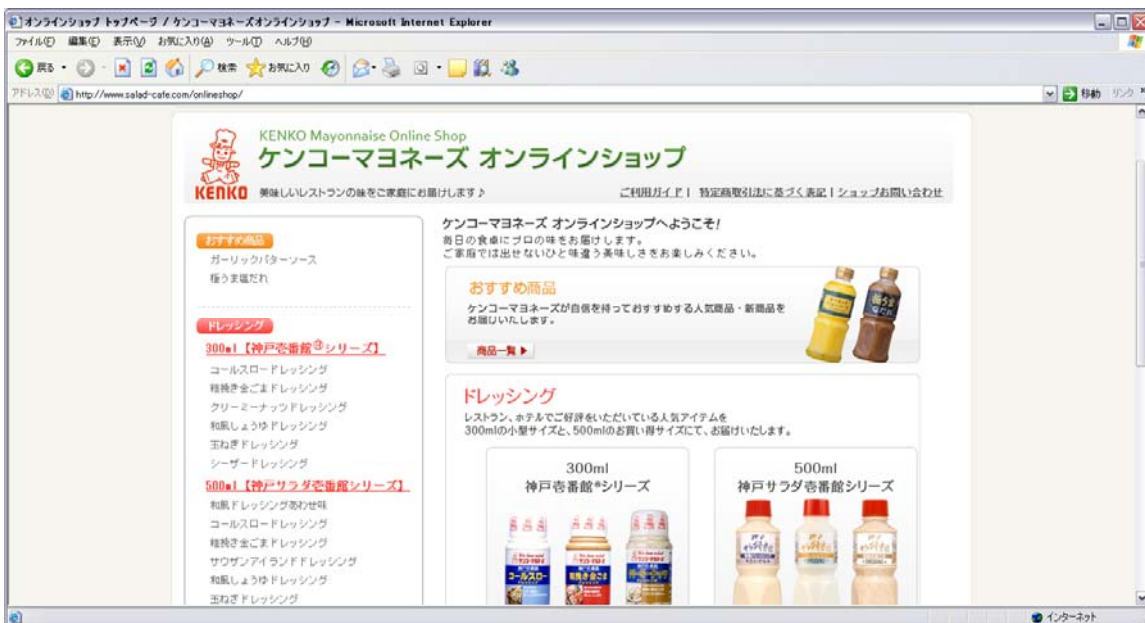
オンラインショップ トップページ / ケンコーマヨネーズオンラインショップ - Microsoft Internet Explorer

ファイル(F) 編集(E) 表示(V) お気に入り(A) ツール(T) ヘルプ(H)

戻る 検索 お気に入り

アドレス(D) http://www.salad-cafe.com/onlineshop/

移動 リンク

KENKO Mayonnaise Online Shop
ケンコーマヨネーズ オンラインショップ

KENKO 美味しいレストランの味をご家庭にお届けします♪

ご利用ガイド | 特定商取引法に基づく表記 | ショップお問い合わせ

おすすめ商品
ガーリックバターソース
極うま塩だれ

ドレッシング
300ml【神戸壱番館®シリーズ】
コールスロードレッシング
粗挽き金ごまドレッシング
クリーミーナッツドレッシング
和風しょうゆドレッシング
玉ねぎドレッシング
シーザードレッシング
500ml【神戸サラダ壱番館シリーズ】
和風ドレッシングあわせ味
コールスロードレッシング
粗挽き金ごまドレッシング
サウザンアイランドドレッシング
和風しょうゆドレッシング
玉ねぎドレッシング

ケンコーマヨネーズ オンラインショップへようこそ!
毎日の食卓にプロの味をお届けします。
ご家庭では出せないひと味違う美味しさをお楽しみください。

おすすめ商品
ケンコーマヨネーズが自信を持っておすすめする人気商品・新商品をお届けいたします。
商品一覧 ▶

ドレッシング
レストラン、ホテルでご好評をいただいている人気アイテムを
300mlの小型サイズと、500mlのお買い得サイズにて、お届けいたします。

300ml
神戸壱番館®シリーズ

500ml
神戸サラダ壱番館シリーズ

インターネット